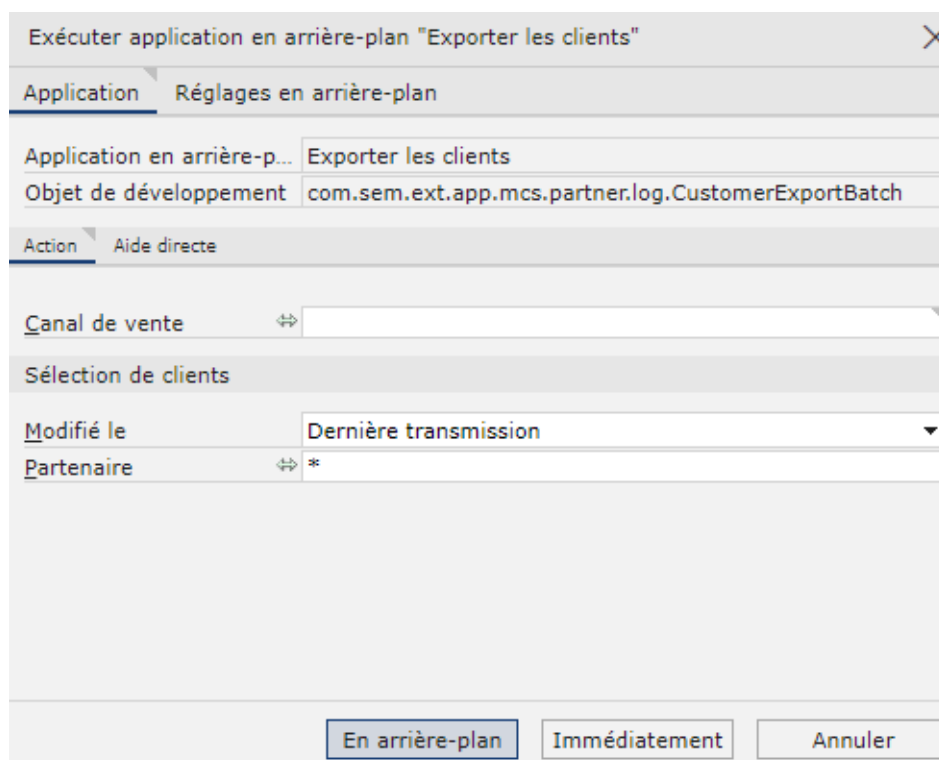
Exécuter application en arrière-plan "Exporter les clients"

Application   Réglages en arrière-plan

| Application en arrière-p... | Exporter les clients |
|---|---|
| Objet de développement | com.sem.ext.app.mcs.partner.log.CustomerExportBatch |

Action   Aide directe

Canal de vente

Sélection de clients

Modifié le   Dernière transmission

Partenaire   *

En arrière-plan   Immédiatement   Annuler